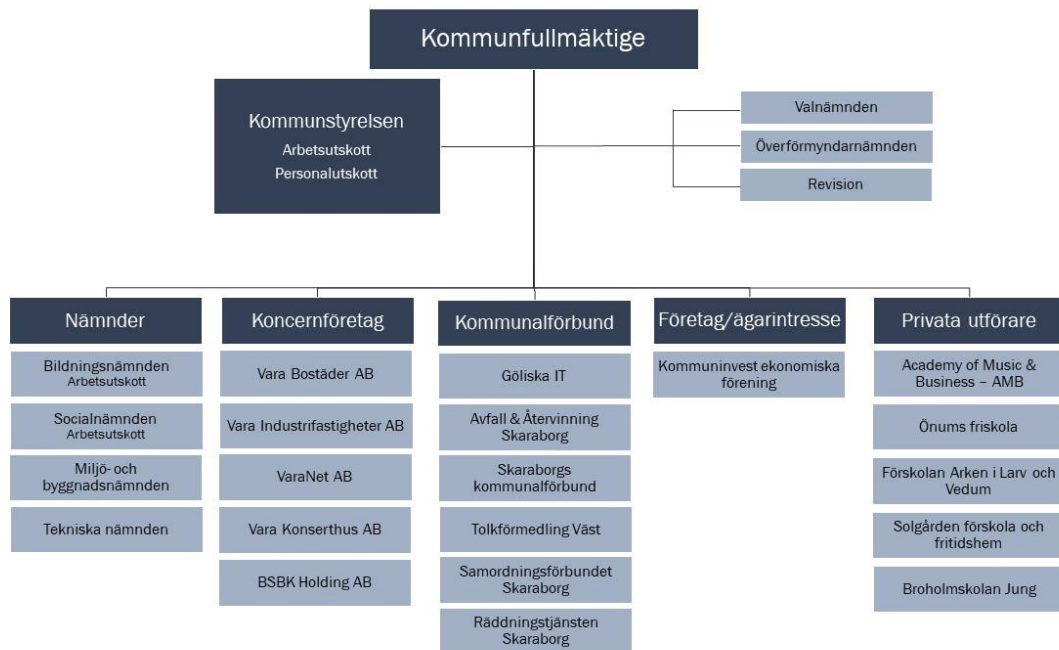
Kommunfullmäktige

Kommunstyrelsen
Arbetsutskott
Personalutskott

Valnämnden
Överförmyndarnämnden
Revision

Nämnder
Bildningsnämnden
Arbetsutskott
Socialnämnden
Arbetsutskott
Miljö- och byggnadsnämnden
Tekniska nämnden

Koncernföretag
Vara Bostäder AB
Vara Industrifastigheter AB
VaraNet AB
Vara Konserthus AB
BSBK Holding AB

Kommunalförbund
Göliska IT
Avfall & Återvinning Skaraborg
Skaraborgs kommunalförbund
Tolkförmedling Väst
Samordningsförbundet Skaraborg
Räddningstjänsten Skaraborg

Företag/ägarintresse
Kommuninvest ekonomiska förening

Privata utförare
Academy of Music & Business – AMB
Önums friskola
Förskolan Arken i Larv och Vedum
Solgården förskola och fritidshem
Broholmskolan Jung